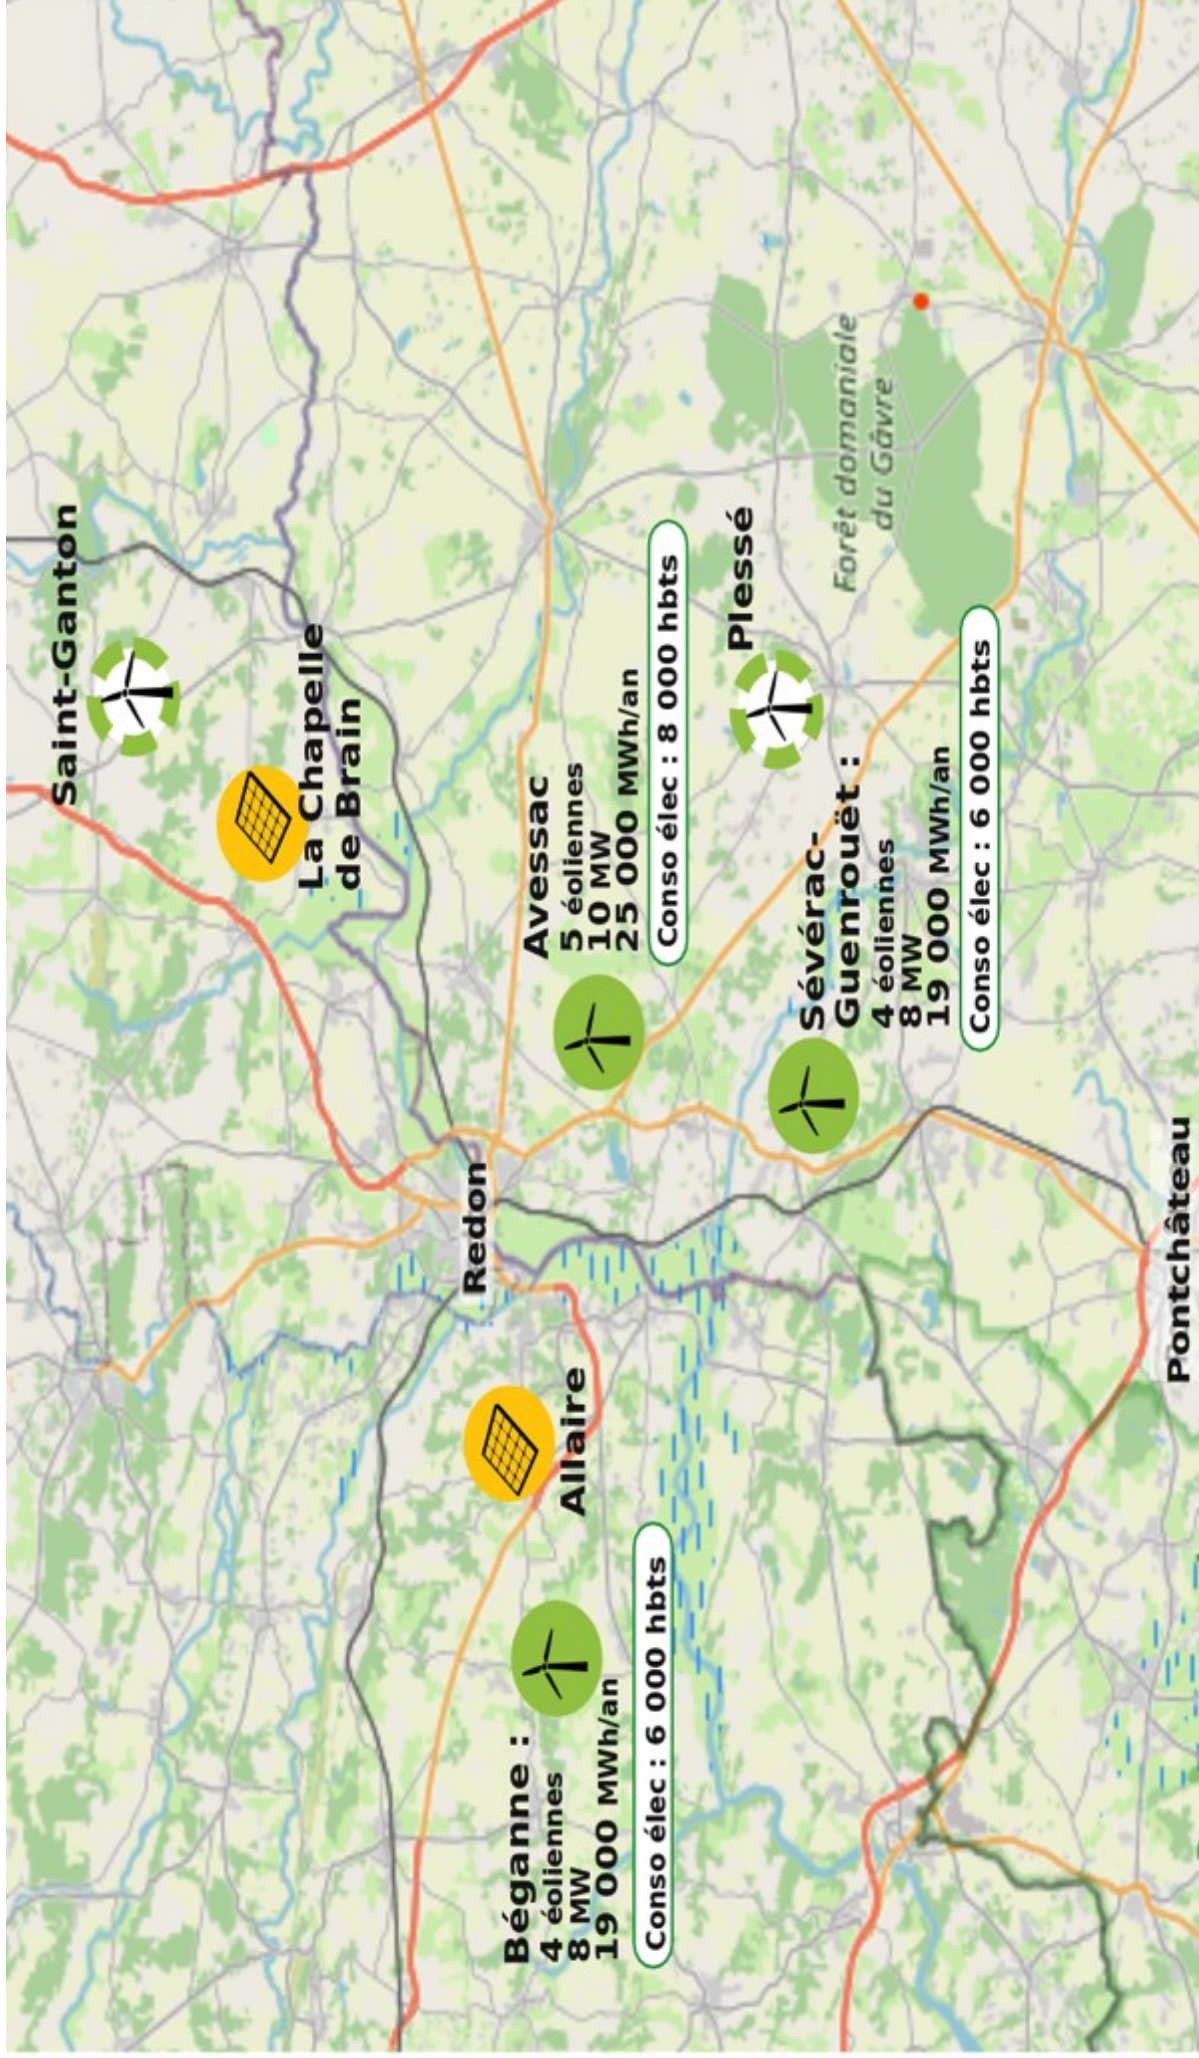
Saint-Ganton

La Chapelle de Brain

Avessac
5 éoliennes
10 MW
25 000 MWh/an
Conso élec : 8 000 hbts

Plessé

Forêt domaniale du Gâvre

Sévérac-Guenrouët :
4 éoliennes
8 MW
19 000 MWh/an
Conso élec : 6 000 hbts

Redon

Allaire

Béganne :
4 éoliennes
8 MW
19 000 MWh/an
Conso élec : 6 000 hbts

Pontchâteau